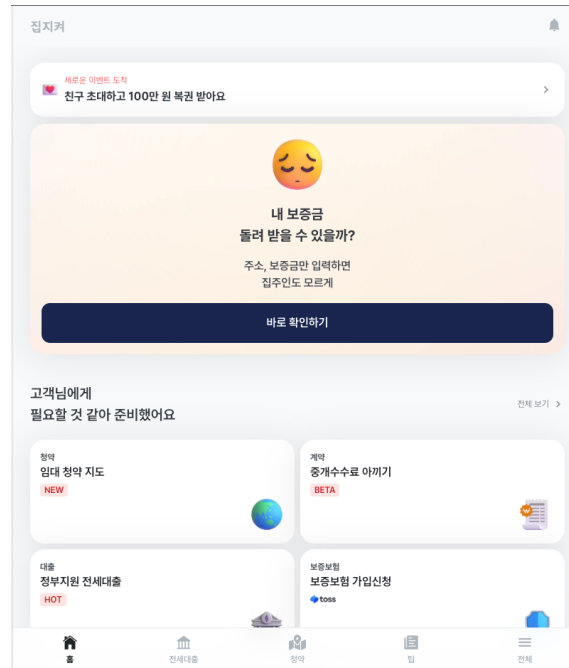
집지켜

새로운 이벤트 도착
친구 초대하고 100만 원 복권 받아요

내 보증금
돌려 받을 수 있을까?

주소, 보증금만 입력하면
집주인도 모르게

바로 확인하기

고객님에게
필요할 것 같아 준비했어요

전체 보기

청약
임대 청약 지도
NEW

계약
중개수수료 아끼기
BETA

대출
정부지원 전세대출
HOT

보증보험
보증보험 가입신청
toss

홈
전세대출
청약
팁
전체